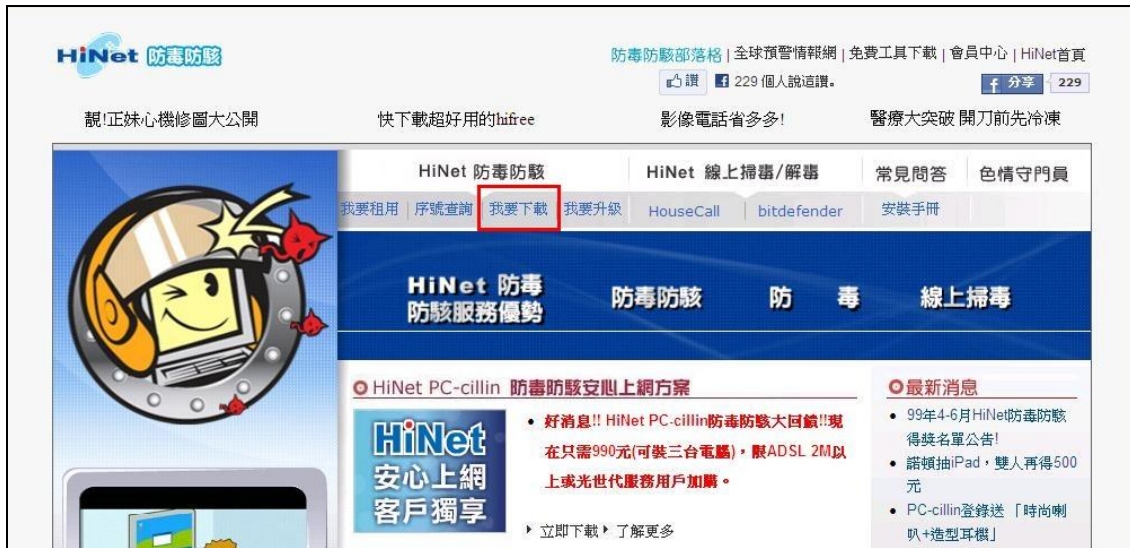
HiNet 防毒防駭

防毒防駭部落格 | 全球預警情報網 | 免費工具下載 | 會員中心 | HiNet首頁

讚 229 個人說這讚。

分享 229

靚!正妹心機修圖大公開 快下載超好用的hifree 影像電話省多多! 醫療大突破 開刀前先冷凍

HiNet 防毒防駭 HiNet 線上掃毒/解毒 常見問答 色情守門員

我要租用 | 序號查詢 | 我要下載 | 我要升級 | HouseCall | bitdefender | 安裝手冊

HiNet 防毒 防駭服務優勢 防毒防駭 防 毒 線上掃毒

HiNet PC-cillin 防毒防駭安心上網方案

HiNet 安心上網 客戶獨享

• 好消息!! HiNet PC-cillin防毒防駭大回饋!!現在只需990元(可裝三台電腦)，限ADSL 2M以上或光世代服務用戶加購。

立即下載 了解更多

最新消息

• 99年4-6月HiNet防毒防駭得獎名單公告!

• 諾頓抽iPad，雙人再得500元

• PC-cillin登錄送「時尚喇叭+造型耳機」